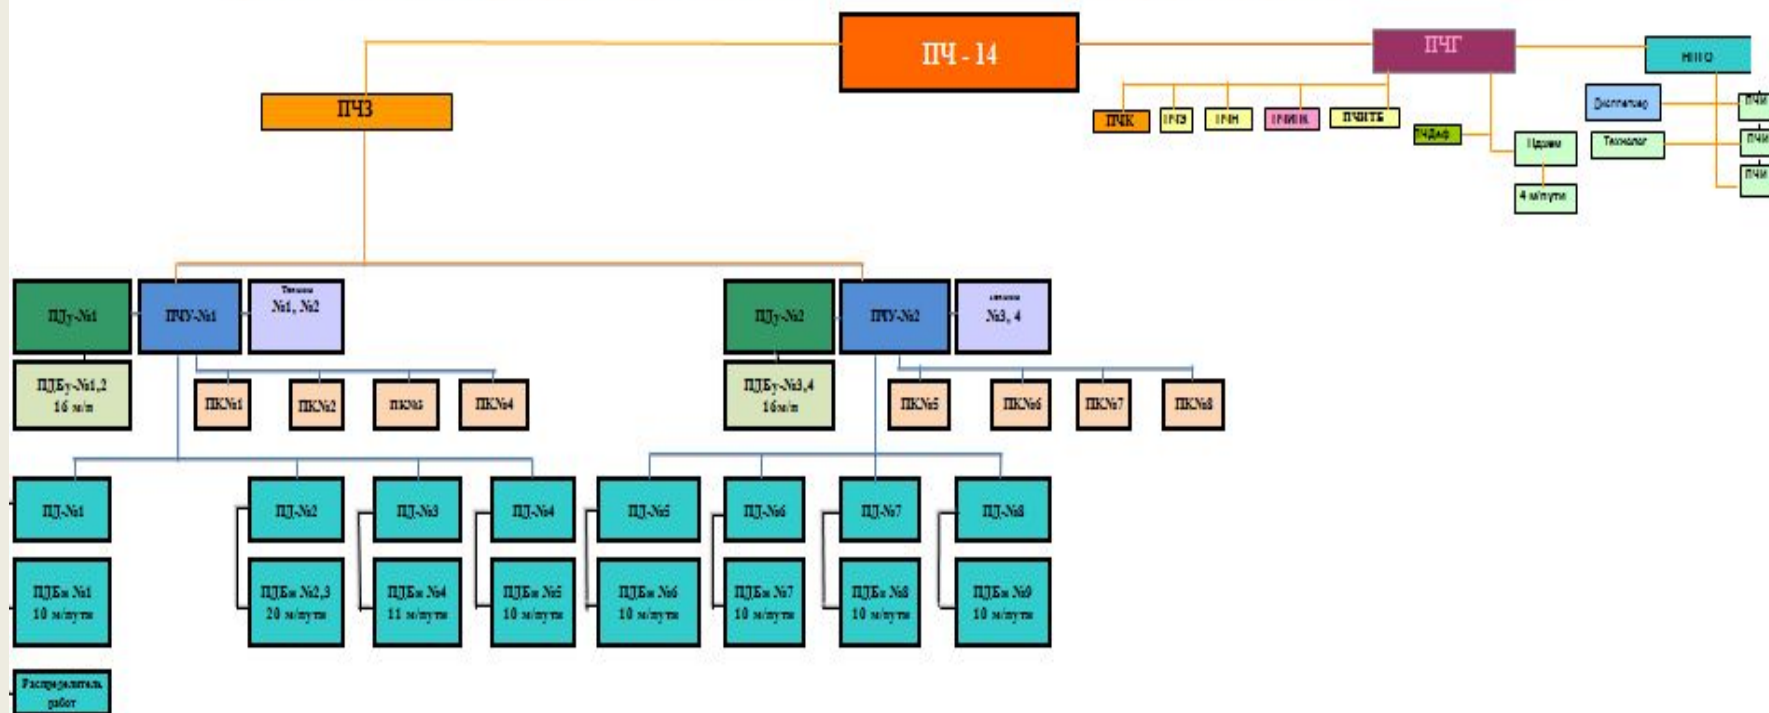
ПЧ - 14

ПЧГ

НТО

ПЧЗ

ПЧК

ПЧЭ

ПЧН

ПЧИК

ПЧНТБ

ПЧДиф

Диспетчер

Технолог

Цдвм

4 м/пути

ПЧИ

ПЧИ

ПЧИ

ПДу-№1

ПЧУ-№1

Техники №1, №2

ПДу-№2

ПЧУ-№2

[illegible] №3, 4

ПДБу-№1,2 16 м/п

ПК№1

ПК№2

ПК№3

ПК№4

ПДБу-№3,4 16м/п

ПК№5

ПК№6

ПК№7

ПК№8

ПД-№1

ПД-№2

ПД-№3

ПД-№4

ПД-№5

ПД-№6

ПД-№7

ПД-№8

ПДБн №1 10 м/пути

ПДБн №2,3 20 м/пути

ПДБн №4 11 м/пути

ПДБн №5 10 м/пути

ПДБн №6 10 м/пути

ПДБн №7 10 м/пути

ПДБн №8 10 м/пути

ПДБн №9 10 м/пути

Распределитель работ